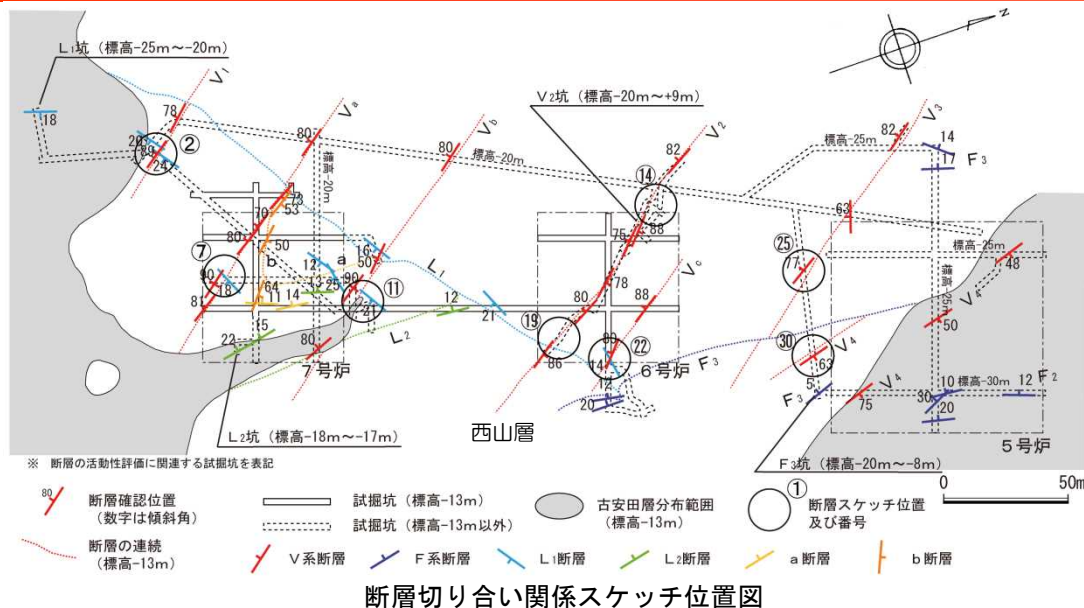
L₁坑（標高-25m～-20m）

V₁

18

78

V_a

80

V_b

80

標高-20m

V₂坑（標高-20m～+9m）

82

V₂

V₃

82

標高-25m

14

17

F₃

20

29

②

24

斜坑20m

73

53

70

⑭

75

88

63

標高-25m

⑦

80

50

b

12

a

16

50

90

⑪

L₁

78

㉕

77

48

90

18

81

64

11

14

43

25

21

12

21

80

88

V_c

斜坑25m

V₄

50

22

15

L₂

⑲

80

㉒

80

30

V₄

63

5

80

7号炉

86

14

6号炉

F₃

V₄

12

F₃

75

10

標高-30m

12

F₂

30

20

20

西山層

L₂坑（標高-18m～-17m）

5号炉

※　断層の活動性評価に関連する試掘坑を表記

F₃坑（標高-20m～-8m）

0

50m

80

断層確認位置（数字は傾斜角）

試掘坑（標高-13m）

試掘坑（標高-13m以外）

古安田層分布範囲（標高-13m）

①

断層スケッチ位置及び番号

断層の連続（標高-13m）

V系断層

F系断層

L₁断層

L₂断層

a断層

b断層

断層切り合い関係スケッチ位置図